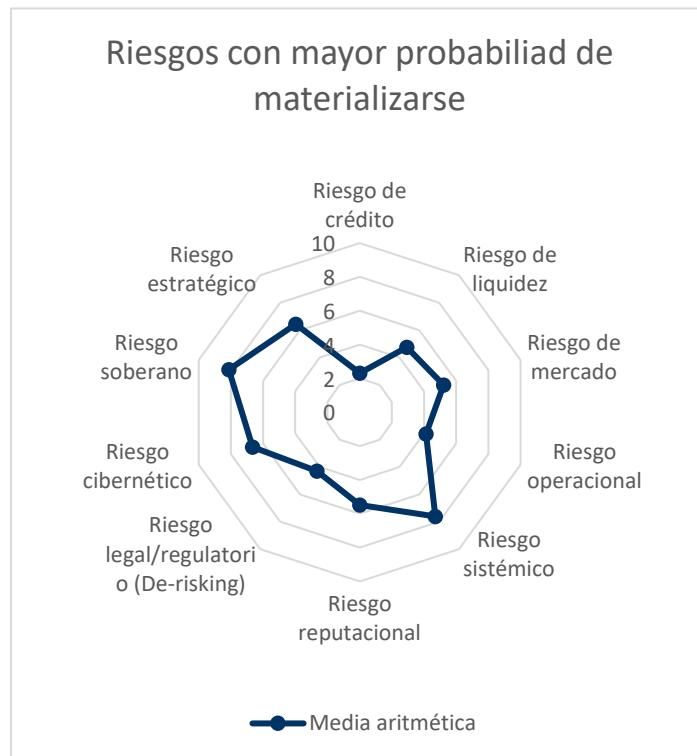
Riesgos con mayor probabiliad de materializarse

Riesgo de crédito

10
8
6
4
2
0

Riesgo de liquidez

Riesgo de mercado

Riesgo operacional

Riesgo sistémico

Riesgo reputacional

Riesgo legal/regulatorio (De-risking)

Riesgo cibernético

Riesgo soberano

Riesgo estratégico

Media aritmética